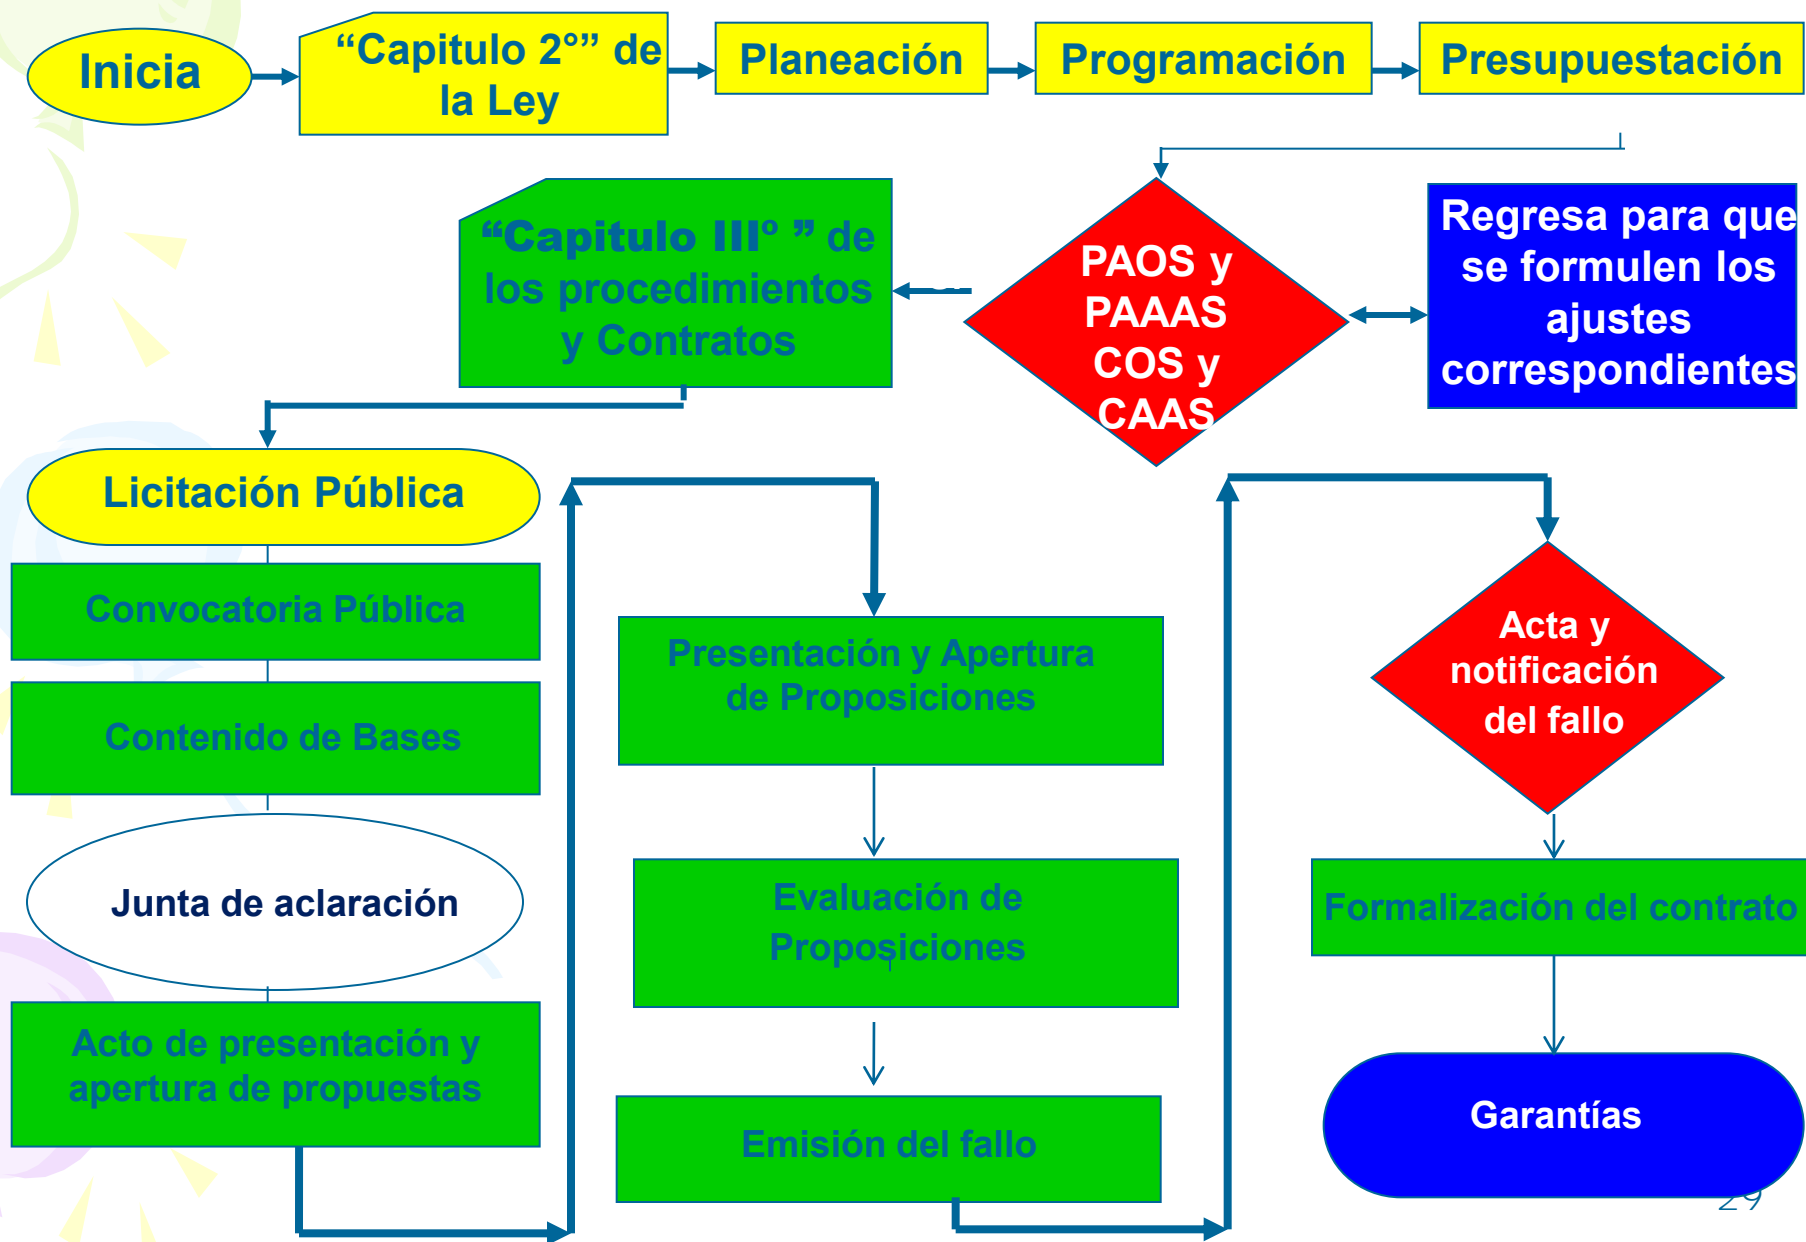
Inicia

“Capitulo 2°” de la Ley

Planeación

Programación

Presupuestación

“Capitulo III° ” de los procedimientos y Contratos

PAOS y PAAAS COS y CAAS

Regresa para que se formulen los ajustes correspondientes

Licitación Pública

Convocatoria Pública

Contenido de Bases

Junta de aclaración

Acto de presentación y apertura de propuestas

Presentación y Apertura de Proposiciones

Evaluación de Proposiciones

Emisión del fallo

Acta y notificación del fallo

Formalización del contrato

Garantías

29